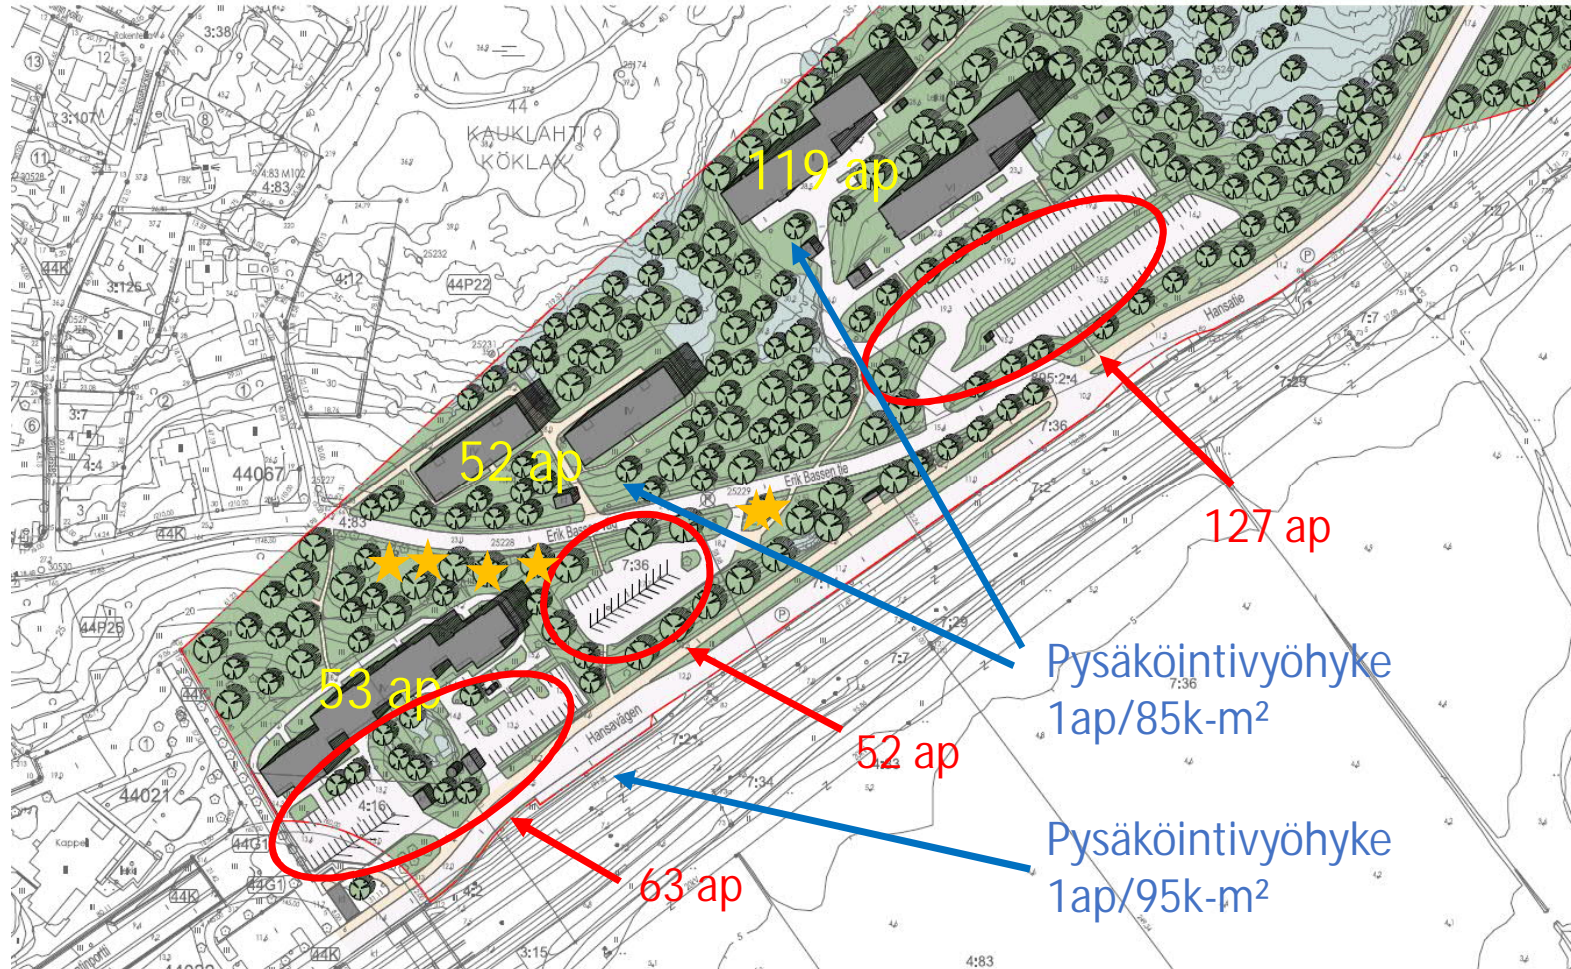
119 ap

52 ap

53 ap

127 ap

52 ap

63 ap

Pysäköintivyöhyke 1ap/85k-m²

Pysäköintivyöhyke 1ap/95k-m²

KAUKLAHTI KÖKLAX

44P22

44067

44021

44K

44P26

44G1

Erik Bassen tie

Hansavägen

Hansatie

3:38

3:107

3:126

4:83

4:12

3:7

4:4

4:83

7:36

7:36

7:36

4:16

7:29

7:7

7:34

7:2

7:25

3:15

4:83

Kappeli